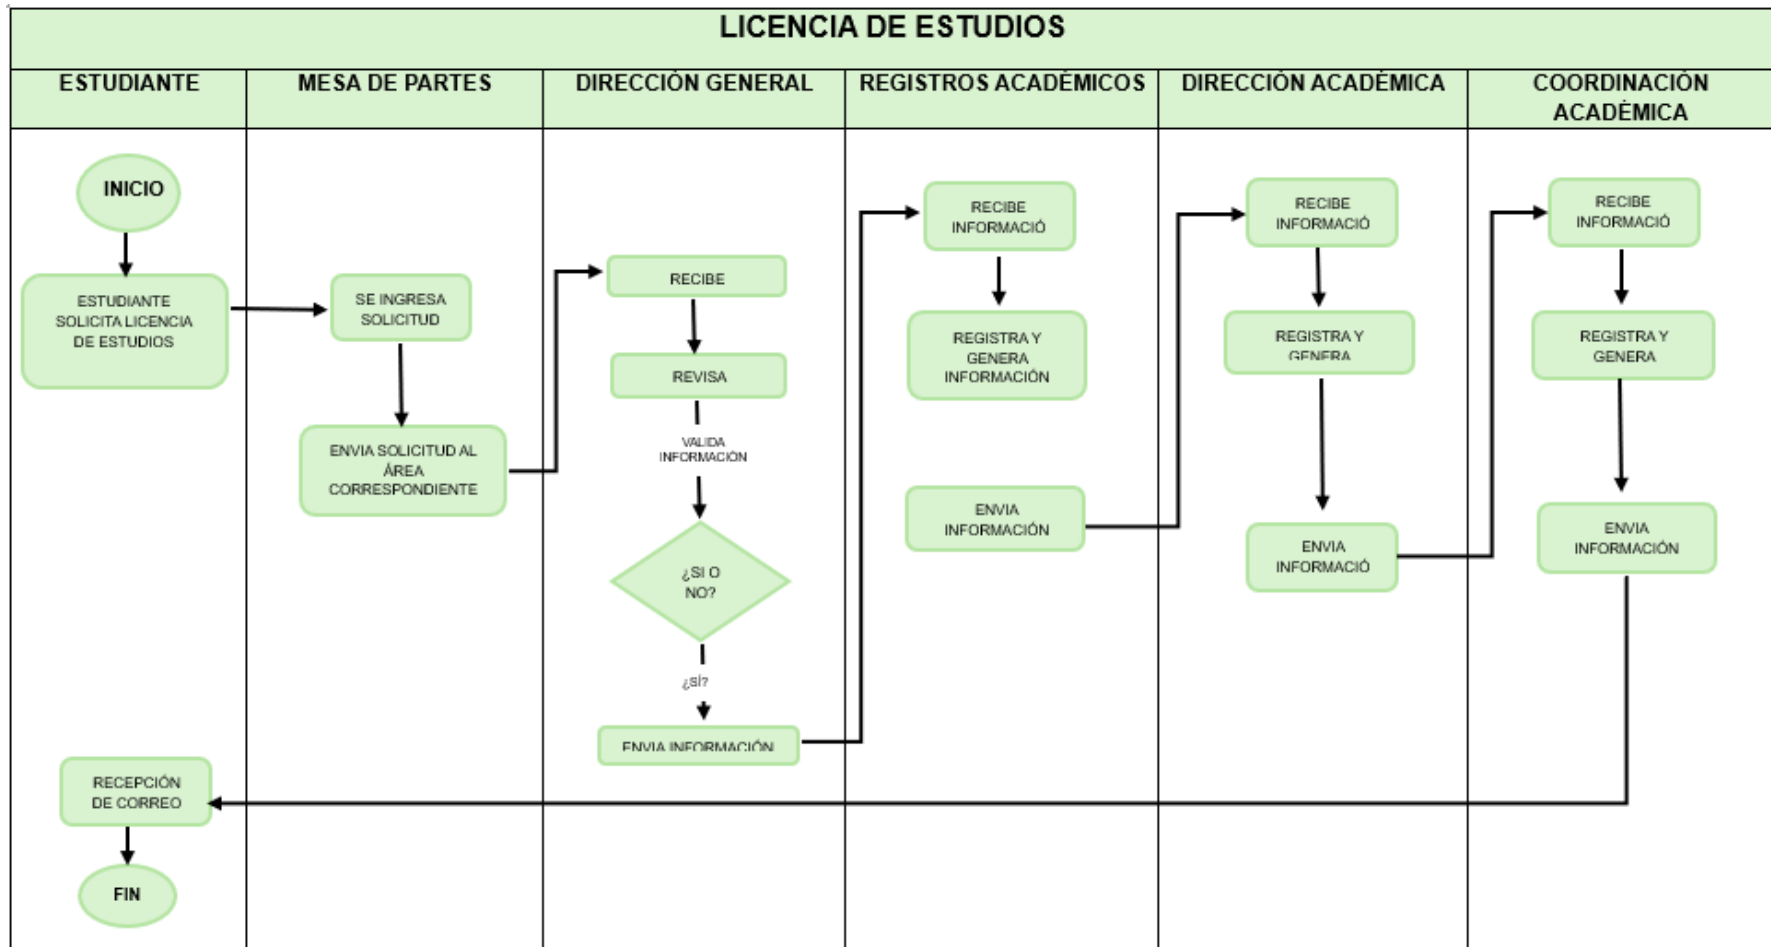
LICENCIA DE ESTUDIOS

ESTUDIANTE

MESA DE PARTES

DIRECCIÓN GENERAL

REGISTROS ACADÉMICOS

DIRECCIÓN ACADÉMICA

COORDINACIÓN ACADÉMICA

INICIO

ESTUDIANTE SOLICITA LICENCIA DE ESTUDIOS

RECEPCIÓN DE CORREO

FIN

SE INGRESA SOLICITUD

ENVIA SOLICITUD AL ÁREA CORRESPONDIENTE

RECIBE

REVISA

VALIDA INFORMACIÓN

¿SI O NO?

¿SÍ?

ENVIA INFORMACIÓN

RECIBE INFORMACIÓ

REGISTRA Y GENERA INFORMACIÓN

ENVIA INFORMACIÓN

RECIBE INFORMACIÓ

REGISTRA Y GENERA

ENVIA INFORMACIÓ

RECIBE INFORMACIÓ

REGISTRA Y GENERA

ENVIA INFORMACIÓN